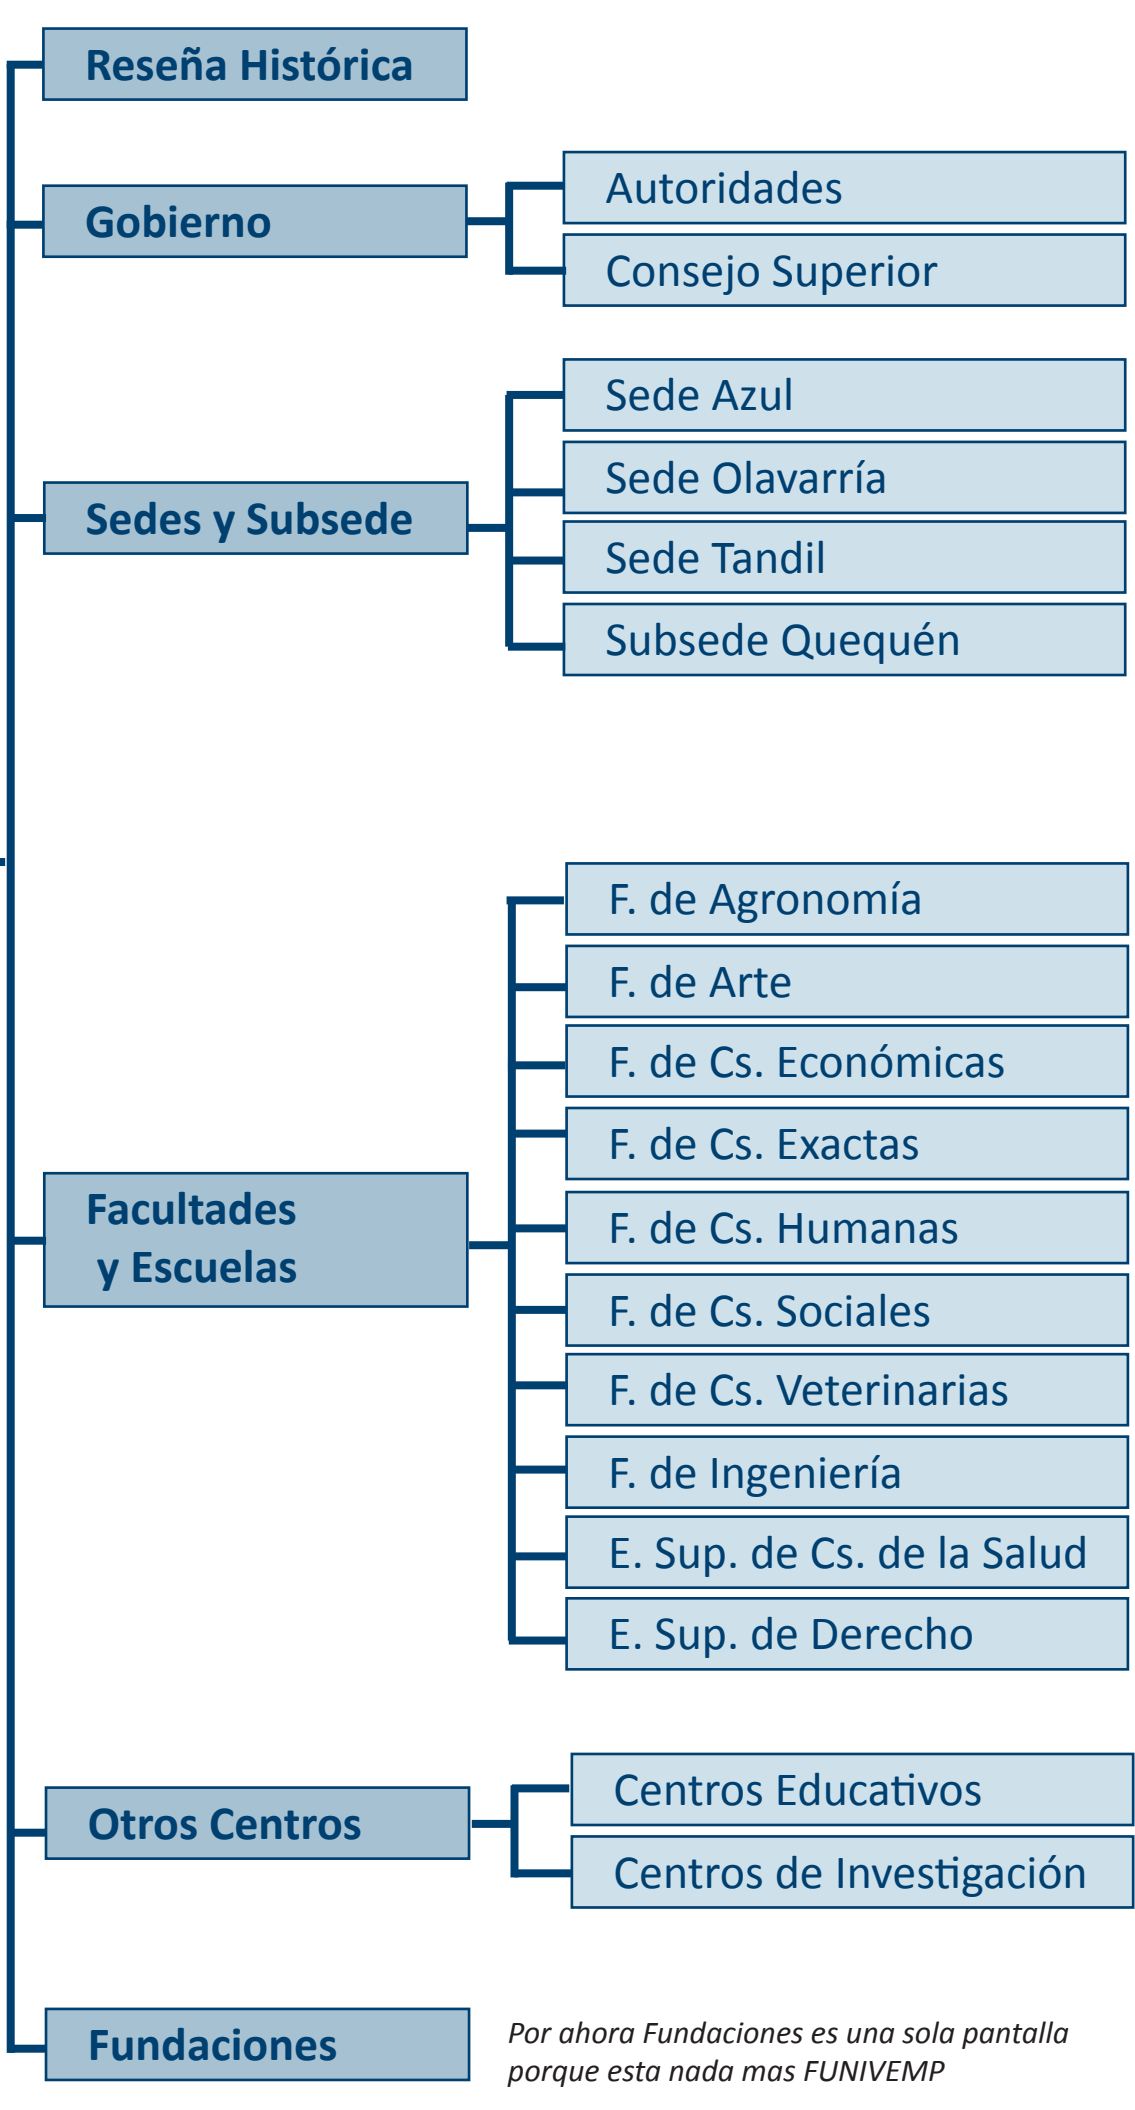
Reseña Histórica

Gobierno

Autoridades

Consejo Superior

Sedes y Subsede

Sede Azul

Sede Olavarría

Sede Tandil

Subsede Quequén

Facultades y Escuelas

F. de Agronomía

F. de Arte

F. de Cs. Económicas

F. de Cs. Exactas

F. de Cs. Humanas

F. de Cs. Sociales

F. de Cs. Veterinarias

F. de Ingeniería

E. Sup. de Cs. de la Salud

E. Sup. de Derecho

Otros Centros

Centros Educativos

Centros de Investigación

Fundaciones

Por ahora Fundaciones es una sola pantalla porque esta nada mas FUNIVEMP